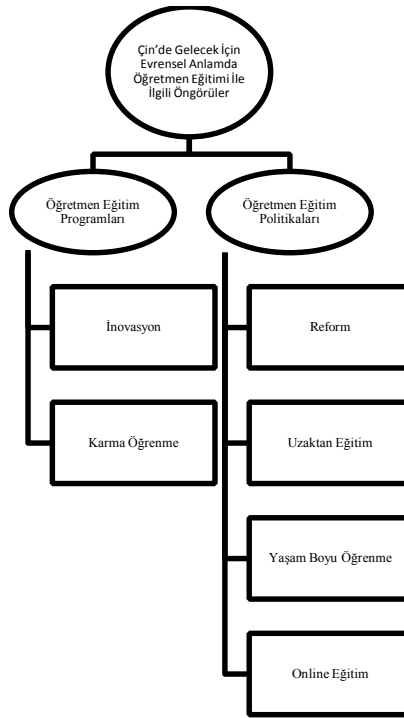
Çin'de Gelecek İçin Evrensel Anlamda Öğretmen Eğitimi İle İlgili Öngörüler

Öğretmen Eğitim Programları

Öğretmen Eğitim Politikaları

İnovasyon

Karma Öğrenme

Reform

Uzaktan Eğitim

Yaşam Boyu Öğrenme

Online Eğitim